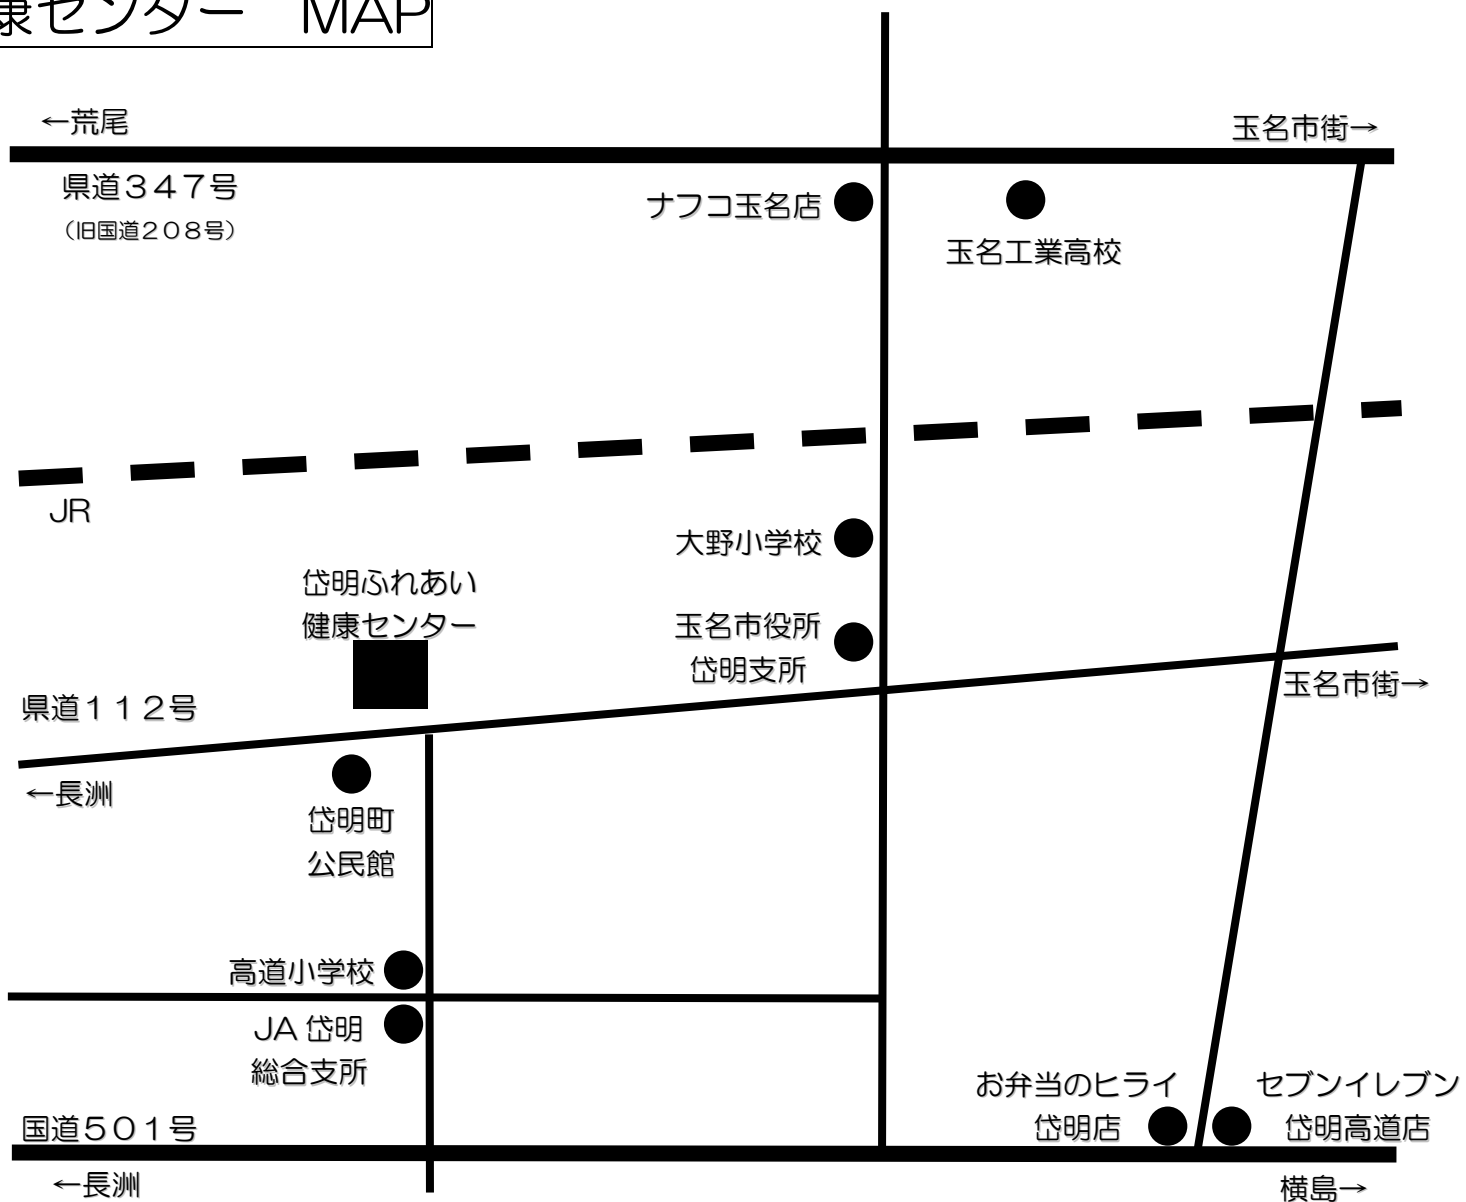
康センター　MAP

←荒尾

玉名市街→

県道３４７号
（旧国道２０８号）

ナフコ玉名店

玉名工業高校

JR

大野小学校

岱明ふれあい
健康センター

玉名市役所
岱明支所

県道１１２号

玉名市街→

←長洲

岱明町
公民館

高道小学校

JA 岱明
総合支所

お弁当のヒライ
岱明店

セブンイレブン
岱明高道店

国道５０１号

←長洲

横島→